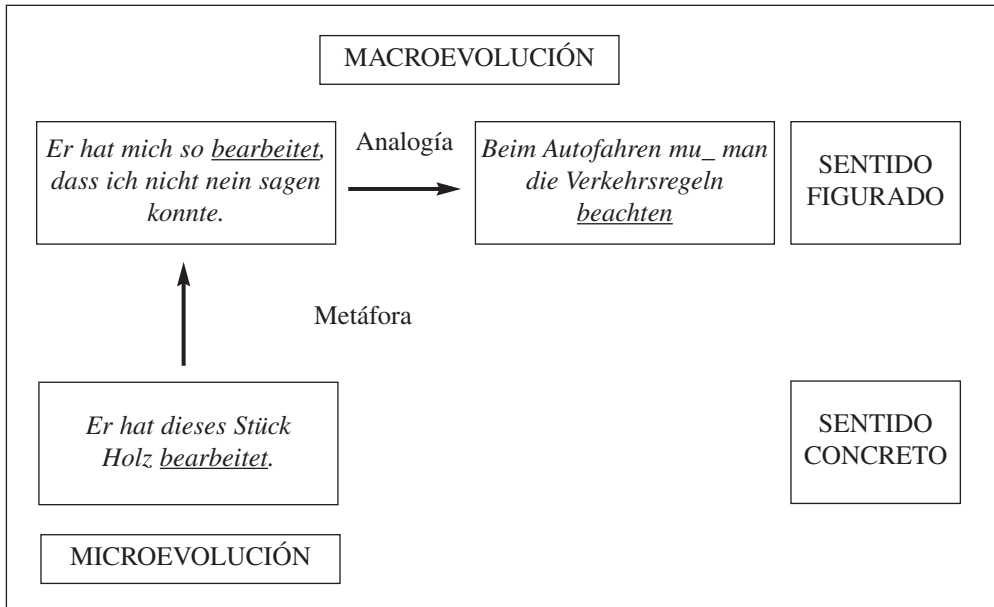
MACROEVOLUCIÓN

*Er hat mich so bearbeitet, dass ich nicht nein sagen konnte.*

Analogía

*Beim Autofahren mu_ man die Verkehrsregeln beachten*

SENTIDO FIGURADO

Metáfora

*Er hat dieses Stück Holz bearbeitet.*

SENTIDO CONCRETO

MICROEVOLUCIÓN